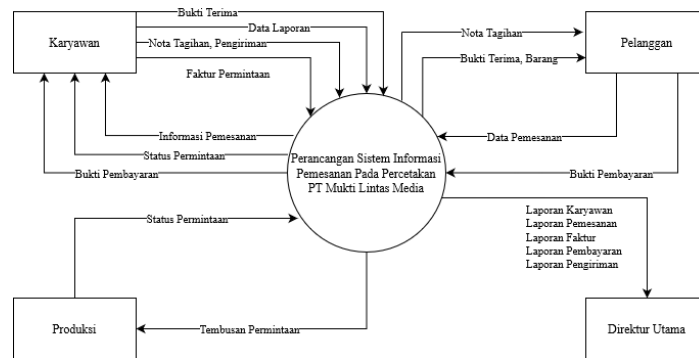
Karyawan

Bukti Terima

Data Laporan

Nota Tagihan, Pengiriman

Faktur Permintaan

Informasi Pemesanan

Status Permintaan

Bukti Pembayaran

Nota Tagihan

Bukti Terima, Barang

Pelanggan

Data Pemesanan

Bukti Pembayaran

Perancangan Sistem Informasi Pemesanan Pada Percetakan PT Mukti Lintas Media

Status Permintaan

Laporan Karyawan
Laporan Pemesanan
Laporan Faktur
Laporan Pembayaran
Laporan Pengiriman

Produksi

Tembusan Permintaan

Direktur Utama